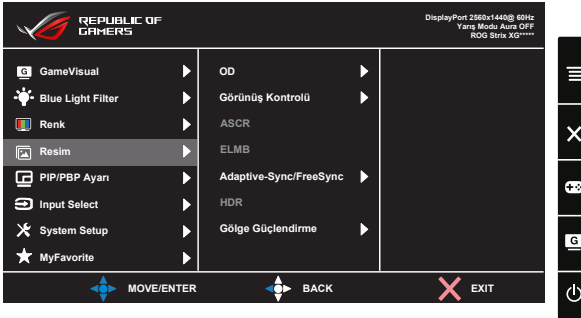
REPUBLIC OF GAMERS

DisplayPort 2560x1440@ 60Hz
Yarış Modu Aura OFF
ROG Strix XG*****

GameVisual
Blue Light Filter
Renk
Resim
PIP/PBP Ayarı
Input Select
System Setup
MyFavorite

OD
Görünüş Kontrolü
ASCR
ELMB
Adaptive-Sync/FreeSync
HDR
Gölge Güçlendirme

MOVE/ENTER
BACK
EXIT